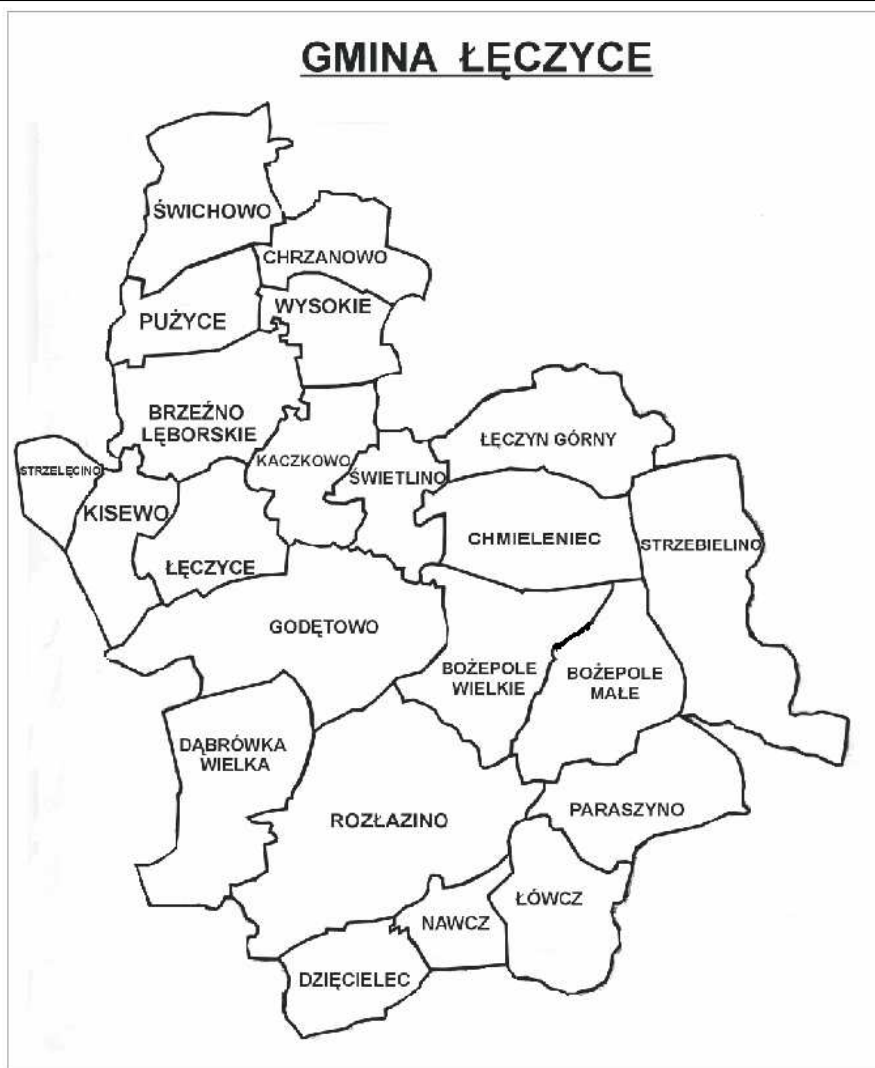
GMINA ŁĘCZYCE

ŚWICHOWO
CHRZANOWO
PUŻYCE
WYSOKIE
BRZEŻNO LĘBORSKIE
STRZELĘCINO
KACZKOWO
ŚWIETLINO
ŁĘCZYN GÓRNY
KISEWO
ŁĘCZYCE
CHMIELENIEC
STRZEBIELINO
GODĘTOWO
BOŻEPOLE WIELKIE
BOŻEPOLE MAŁE
DĄBRÓWKA WIELKA
ROZŁAZINO
PARASZYNO
ŁÓWCZ
NAWCZ
DZIĘCIELEC